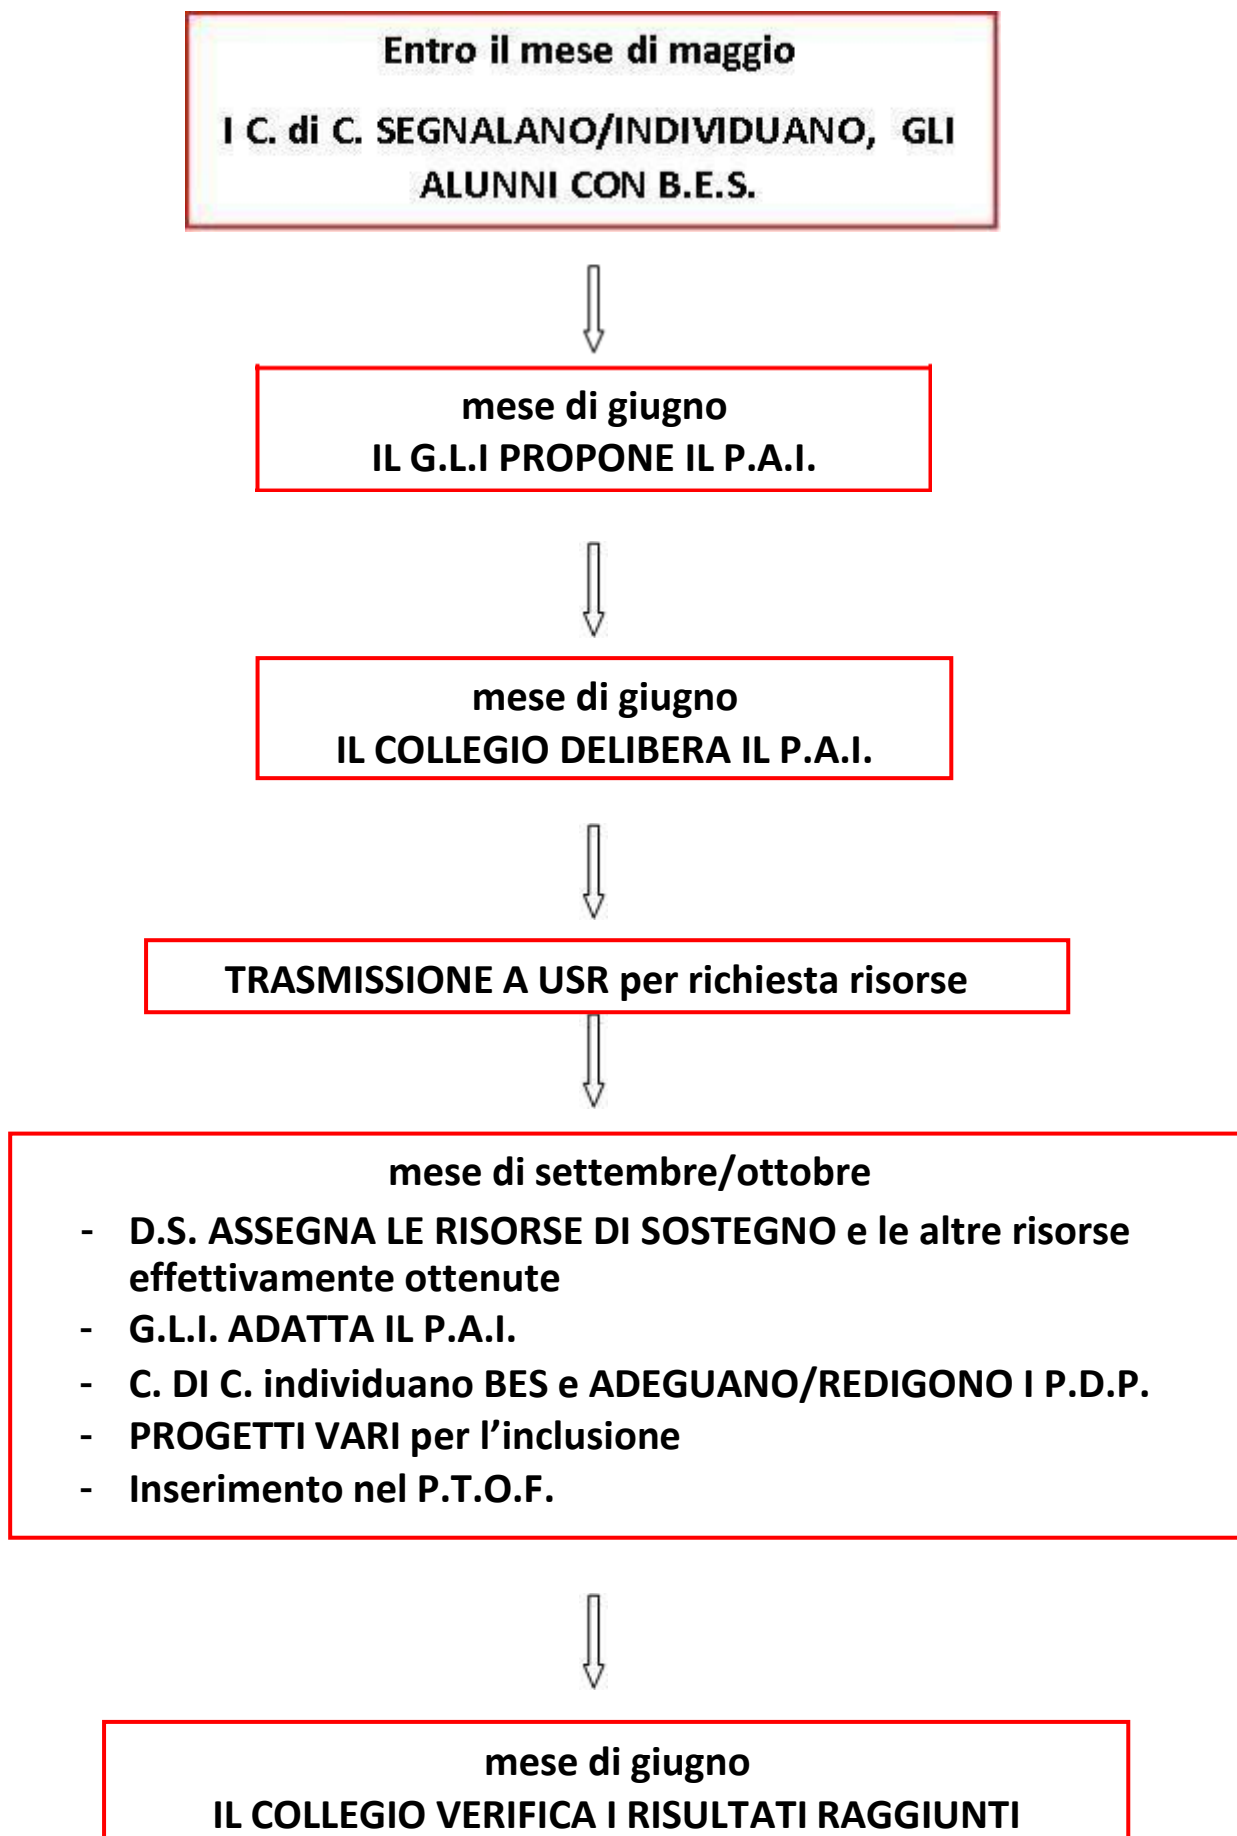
Entro il mese di maggio

I C. di C. SEGNALANO/INDIVIDUANO, GLI ALUNNI CON B.E.S.

mese di giugno
IL G.L.I PROPONE IL P.A.I.

mese di giugno
IL COLLEGIO DELIBERA IL P.A.I.

TRASMISSIONE A USR per richiesta risorse

mese di settembre/ottobre

- D.S. ASSEGNA LE RISORSE DI SOSTEGNO e le altre risorse effettivamente ottenute
- G.L.I. ADATTA IL P.A.I.
- C. DI C. individuano BES e ADEGUANO/REDIGONO I P.D.P.
- PROGETTI VARI per l'inclusione
- Inserimento nel P.T.O.F.

mese di giugno
IL COLLEGIO VERIFICA I RISULTATI RAGGIUNTI